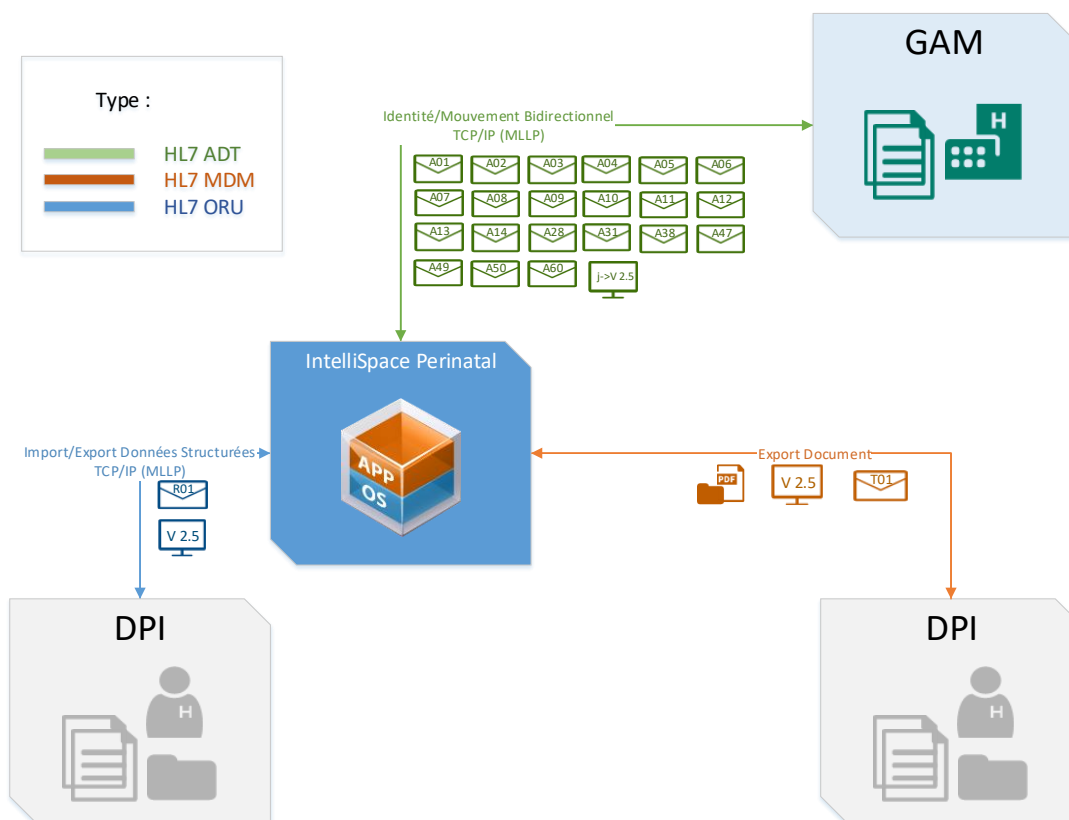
Type :

HL7 ADT
HL7 MDM
HL7 ORU

Identité/Mouvement Bidirectionnel
TCP/IP (MLLP)

A01 A02 A03 A04 A05 A06
A07 A08 A09 A10 A11 A12
A13 A14 A28 A31 A38 A47
A49 A50 A60 j->V 2.5

GAM

H

IntelliSpace Perinatal

APP
OS

Import/Export Données Structurées
TCP/IP (MLLP)

R01
V 2.5

Export Document

PDF
V 2.5
T01

DPI

H

DPI

H